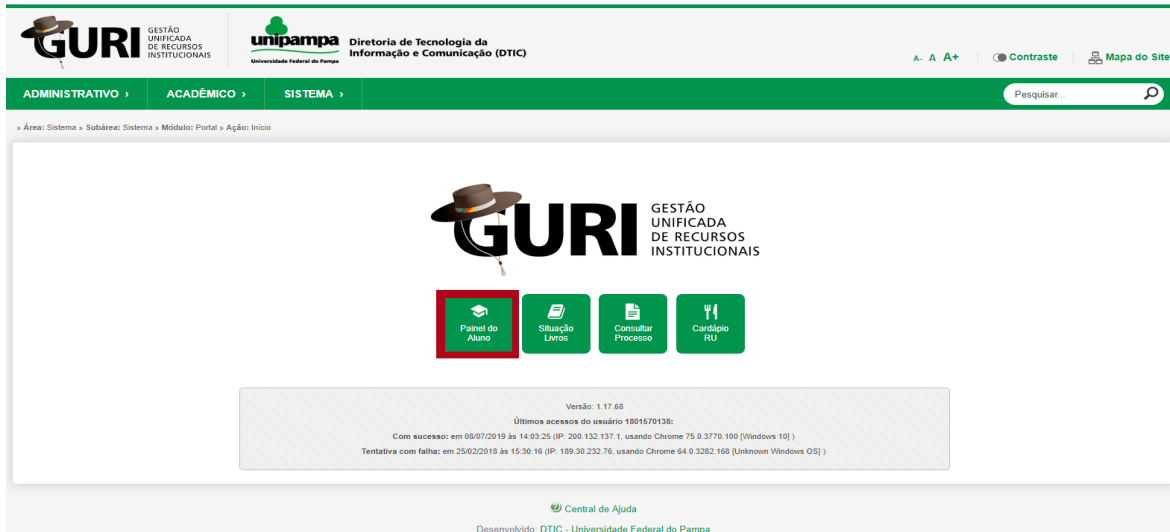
GURI GESTÃO UNIFICADA DE RECURSOS INSTITUCIONAIS

unipampa Universidade Federal do Pampa

Diretoria de Tecnologia da Informação e Comunicação (DTIC)

A- A A+ Contraste Mapa do Site

ADMINISTRATIVO › ACADÊMICO › SISTEMA ›

Pesquisar...

» Área: Sistema » Subárea: Sistema » Módulo: Portal » Ação: Início

GURI GESTÃO UNIFICADA DE RECURSOS INSTITUCIONAIS

Painel do Aluno

Situação Livros

Consultar Processo

Cardápio RU

Versão: 1.17.68

Últimos acessos do usuário 1801570138:

Com sucesso: em 08/07/2019 às 14:03:25 (IP: 200.132.137.1, usando Chrome 75.0.3770.100 [Windows 10] )

Tentativa com falha: em 25/02/2018 às 15:30:16 (IP: 189.30.232.76, usando Chrome 64.0.3282.168 [Unknown Windows OS] )

Central de Ajuda

Desenvolvido: DTIC - Universidade Federal do Pampa